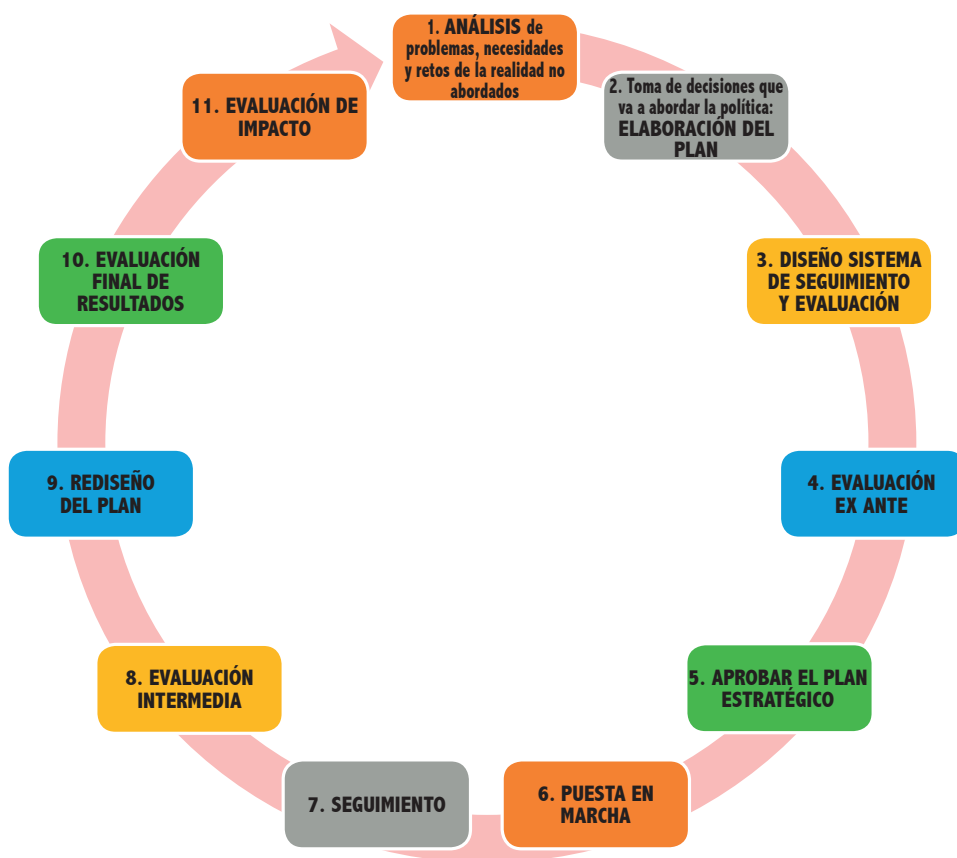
1. ANÁLISIS de problemas, necesidades y retos de la realidad no abordados

2. Toma de decisiones que va a abordar la política: ELABORACIÓN DEL PLAN

3. DISEÑO SISTEMA DE SEGUIMIENTO Y EVALUACIÓN

4. EVALUACIÓN EX ANTE

5. APROBAR EL PLAN ESTRATÉGICO

6. PUESTA EN MARCHA

7. SEGUIMIENTO

8. EVALUACIÓN INTERMEDIA

9. REDISEÑO DEL PLAN

10. EVALUACIÓN FINAL DE RESULTADOS

11. EVALUACIÓN DE IMPACTO